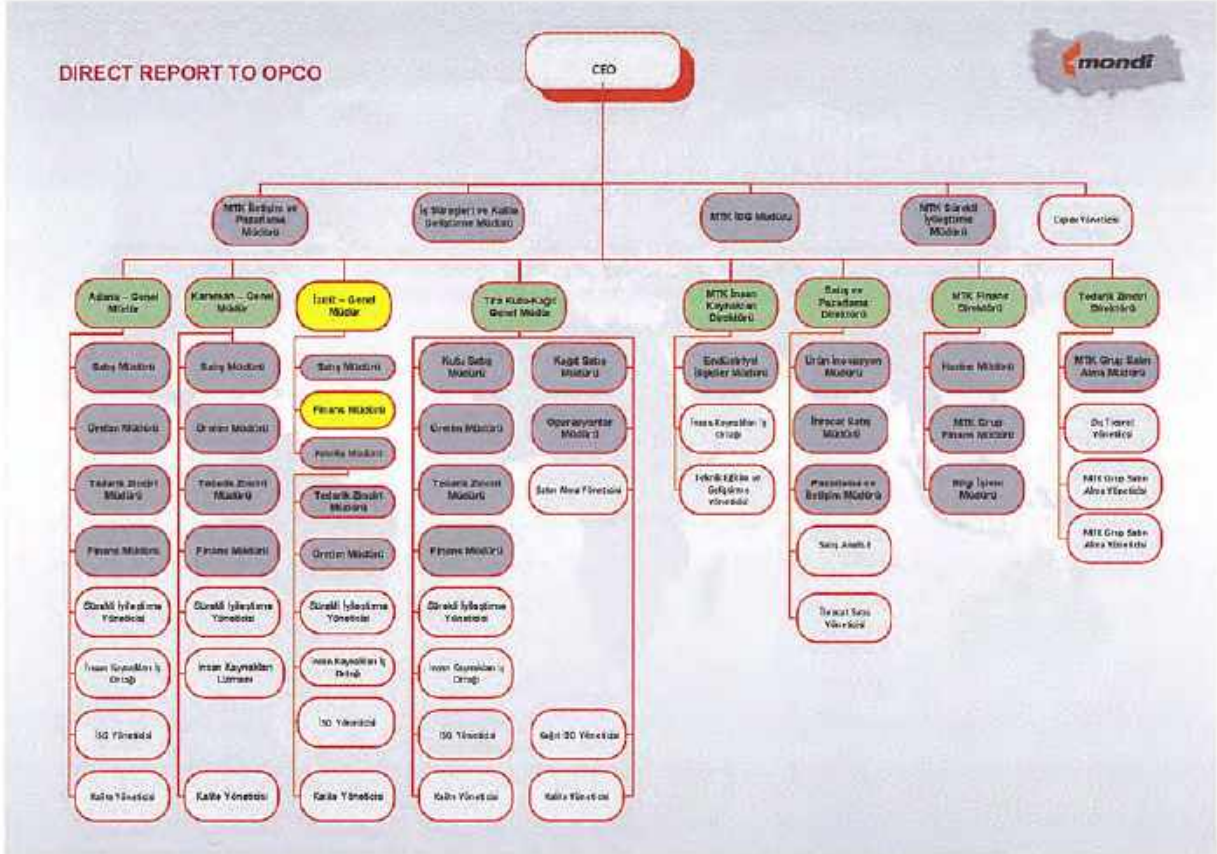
DIRECT REPORT TO OPCO

mondi

CEO

MTK İletişim ve Pazarlama Müdürü

İş Stratejileri ve Kalite Geliştirme Müdürü

MTK İSG Müdürü

MTK Sürekli İyileştirme Müdürü

Enerji Yöneticisi

Adana – Genel Müdür

Satış Müdürü

Üretim Müdürü

Tedarik Zinciri Müdürü

Finans Müdürü

Sürekli İyileştirme Yöneticisi

İnsan Kaynakları İş Ortağı

İSG Yöneticisi

Kalite Yöneticisi

Karaman – Genel Müdür

Satış Müdürü

Üretim Müdürü

Tedarik Zinciri Müdürü

Finans Müdürü

Sürekli İyileştirme Yöneticisi

İnsan Kaynakları Uzmanı

Kalite Yöneticisi

İzmit – Genel Müdür

Satış Müdürü

Finans Müdürü

Fabrika Müdürü

Tedarik Zinciri Müdürü

Üretim Müdürü

Sürekli İyileştirme Yöneticisi

İnsan Kaynakları İş Ortağı

İSG Yöneticisi

Kalite Yöneticisi

Tire Kutu-Kağıt Genel Müdür

Kutu Satış Müdürü

Üretim Müdürü

Tedarik Zinciri Müdürü

Finans Müdürü

Sürekli İyileştirme Yöneticisi

İnsan Kaynakları İş Ortağı

İSG Yöneticisi

Kalite Yöneticisi

Kağıt Satış Müdürü

Operasyonlar Müdürü

Satın Alma Yöneticisi

Kağıt İSG Yöneticisi

Kalite Yöneticisi

MTK İnsan Kaynakları Direktörü

Endüstriyel İlişkiler Müdürü

İnsan Kaynakları İş Ortağı

Teknik Eğitim ve Geliştirme Yöneticisi

Satış ve Pazarlama Direktörü

Ürün İnovasyon Müdürü

İhracat Satış Müdürü

Pazarlama ve İletişim Müdürü

Satış Analisti

İhracat Satış Yöneticisi

MTK Finans Direktörü

Hazine Müdürü

MTK Grup Finans Müdürü

Bilgi İşlem Müdürü

Tedarik Zinciri Direktörü

MTK Grup Satın Alma Müdürü

Dış Ticaret Yöneticisi

MTK Grup Satın Alma Yöneticisi

MTK Grup Satın Alma Yöneticisi